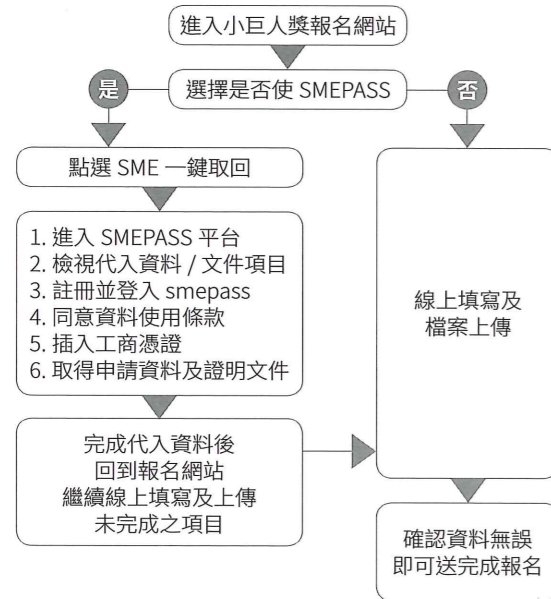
進入小巨人獎報名網站

是

選擇是否使 SMEPASS

否

點選 SME 一鍵取回

1. 進入 SMEPASS 平台
2. 檢視代入資料 / 文件項目
3. 註冊並登入 smepass
4. 同意資料使用條款
5. 插入工商憑證
6. 取得申請資料及證明文件

完成代入資料後
回到報名網站
繼續線上填寫及上傳
未完成之項目

線上填寫及
檔案上傳

確認資料無誤
即可送完成報名